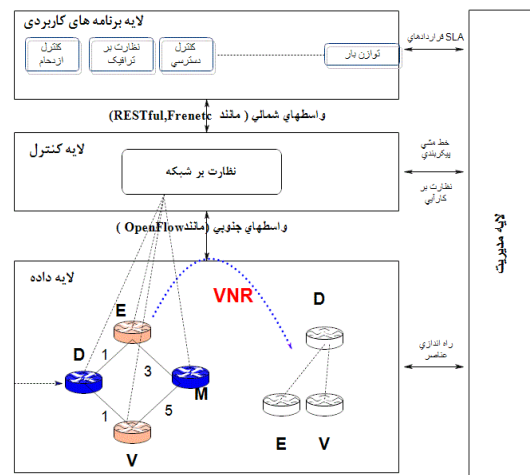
لایه برنامه های کاربردی

کنترل ازدحام

نظارت بر ترافیک

کنترل دسترسی

توازن بار

قراردادهای SLA

واسطهاي شمالي ( مانند RESTful,Frenetc)

لایه کنترل

نظارت بر شبکه

خط مشی پیکربندی

نظارت بر کارآیی

واسطهاي جنوبي (مانند OpenFlow )

لایه مدیریت

لایه داده

VNR

E

D

1

3

M

1

5

V

D

E

V

راه اندازي عناصر